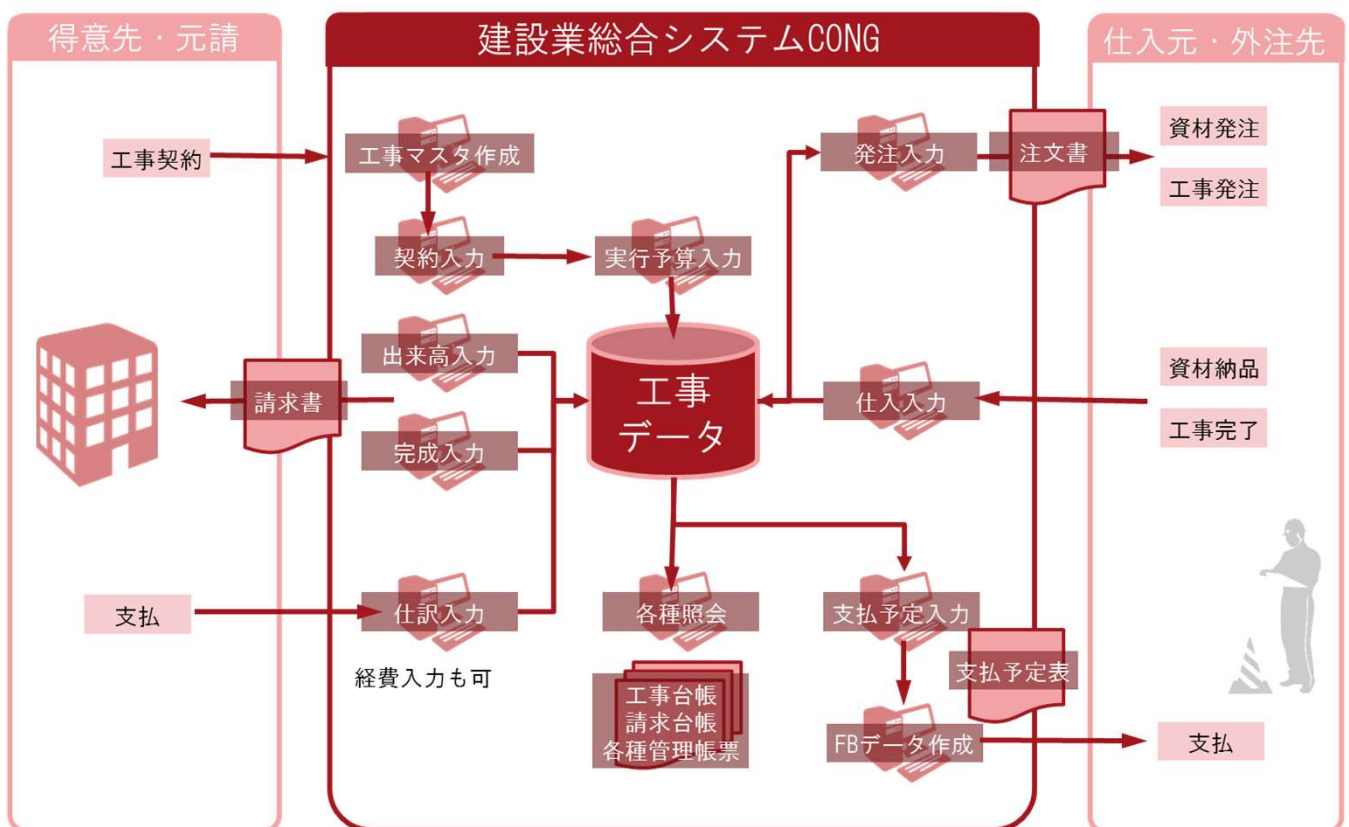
得意先・元請

建設業総合システムCONG

仕入元・外注先

工事契約

工事マスタ作成

契約入力

実行予算入力

発注入力

注文書

資材発注

工事発注

出来高入力

請求書

完成入力

工事
データ

仕入入力

資材納品

工事完了

支払

仕訳入力

経費入力も可

各種照会

工事台帳
請求台帳
各種管理帳票

支払予定入力

支払予定表

FBデータ作成

支払